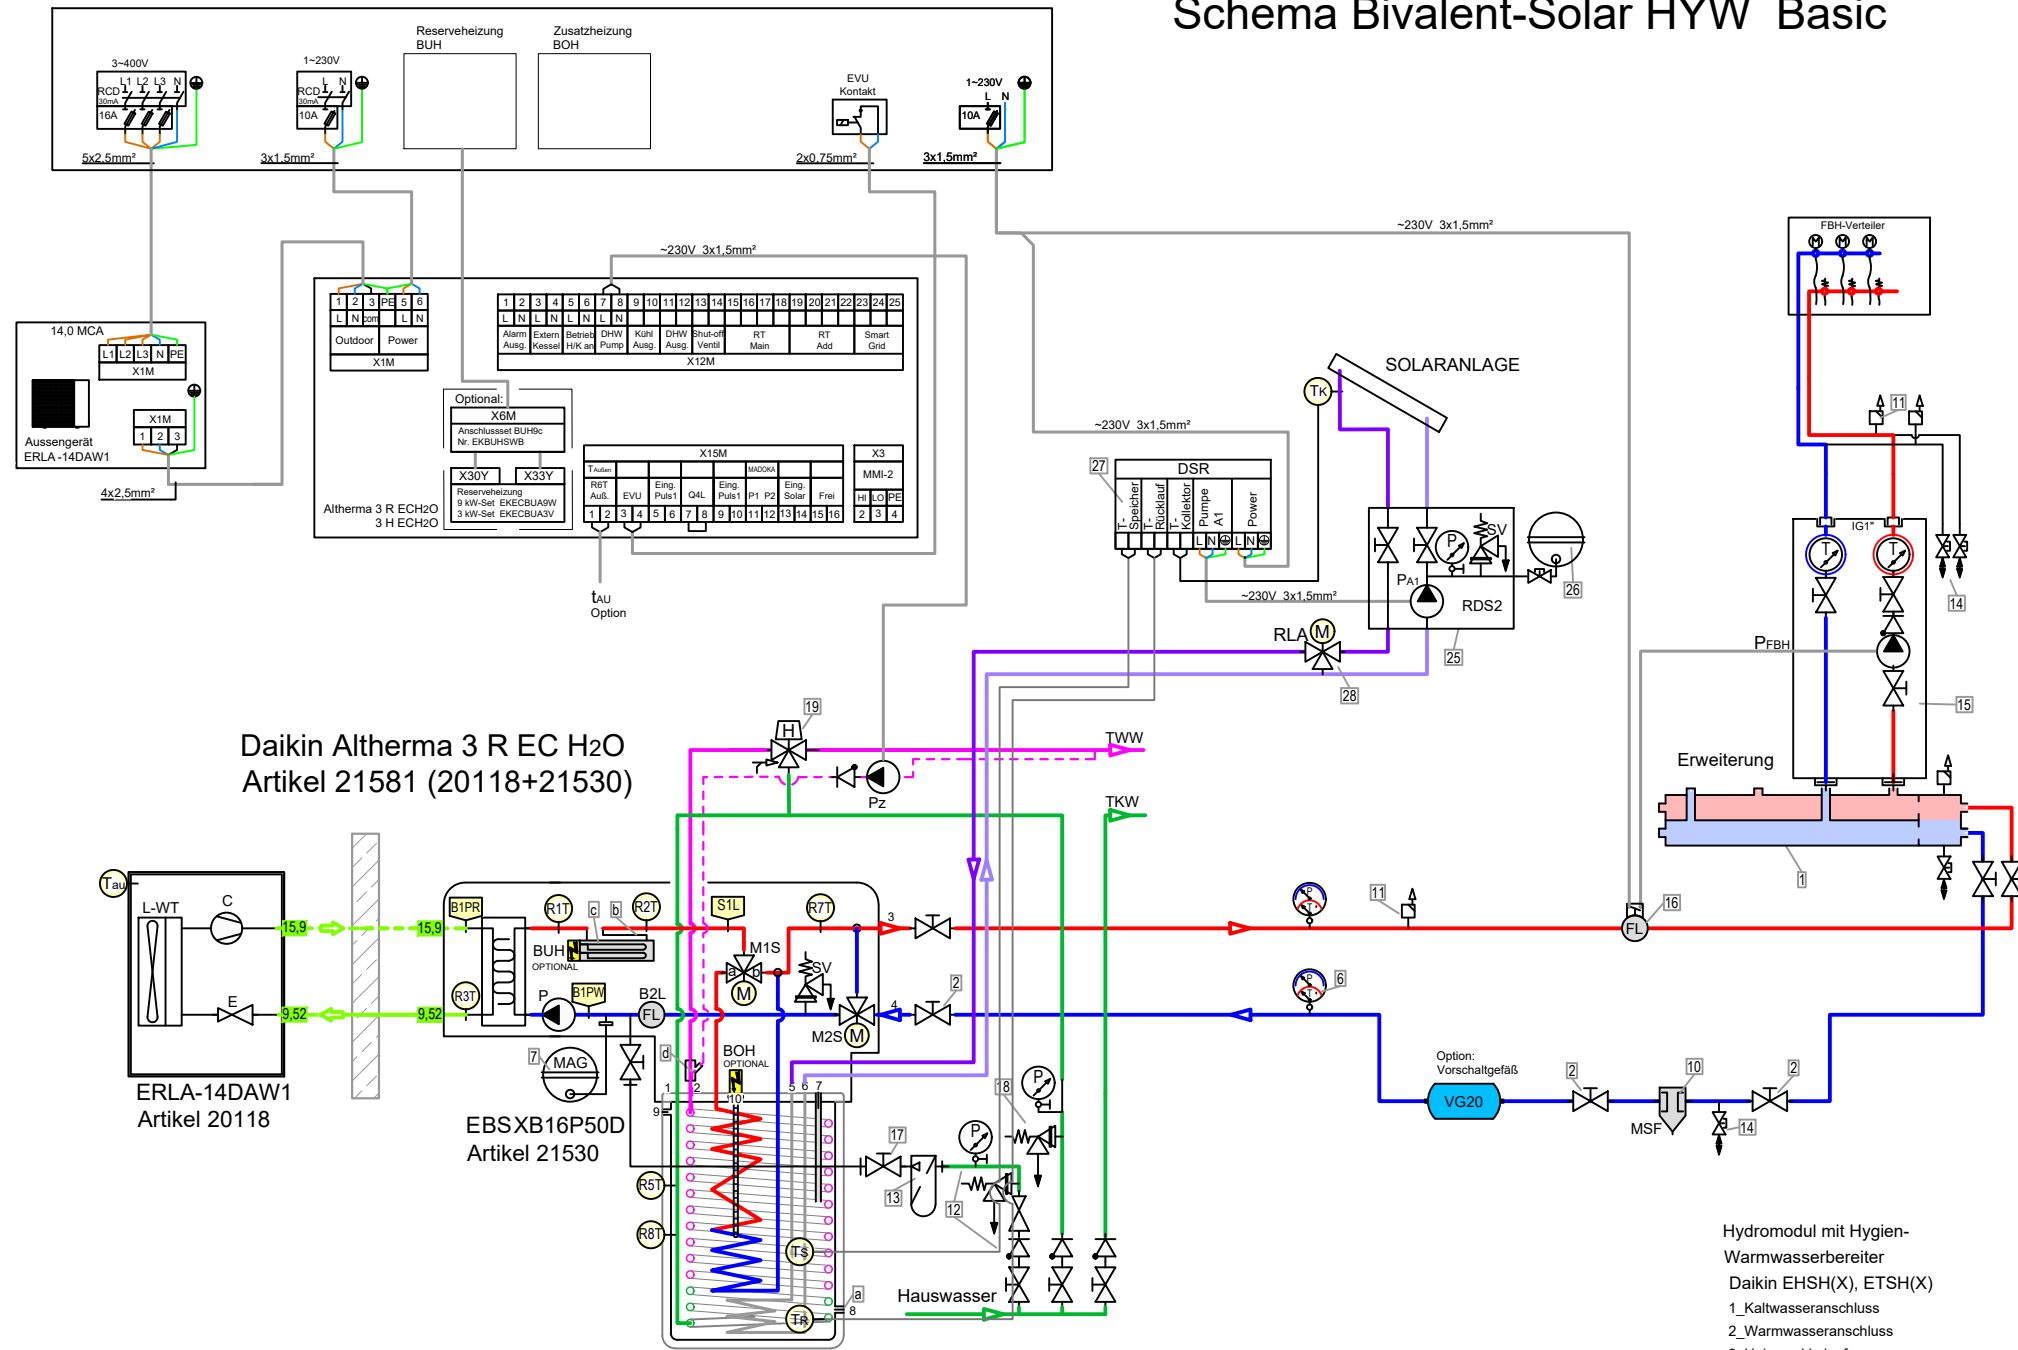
Schema Bivalent-Solar HYW Basic

Reserveheizung BUH
Zusatzheizung BOH
3~400V
L1 L2 L3 N
RCD 30mA
16A
5x2,5mm²
1~230V
L N
RCD 30mA
10A
3x1,5mm²
EVU Kontakt
2x0,75mm²
1~230V
L N
10A
3x1,5mm²

~230V 3x1,5mm²
~230V 3x1,5mm²
FBH-Verteiler

14,0 MCA
L1 L2 L3 N PE
X1M
X1M
1 2 3
Aussengerät ERLA -14DAW1
4x2,5mm²

1 2 3 PE 5 6
L N com L N
Outdoor Power
X1M
Optional:
X6M
Anschlussset BUH9c Nr. EKBUHSWB
X30Y X33Y
Reserveheizung
9 kW-Set EKECBUA9W
3 kW-Set EKECBUA3V
Altherma 3 R ECH2O
3 H ECH2O

1 2 3 4 5 6 7 8 9 10 11 12 13 14 15 16 17 18 19 20 21 22 23 24 25
L N L N L N L N
Alarm Ausg. Extern Kessel Betrieb H/K an DHW Pump Kühl Ausg. DHW Ausg. Shut-off Ventil RT Main RT Add Smart Grid
X12M
X15M
T Außen MADOKA
R6T Auß. EVU Eing. Puls1 Q4L Eing. Puls1 P1 P2 Eing. Solar Frei
1 2 3 4 5 6 7 8 9 10 11 12 13 14 15 16
X3
MMI-2
HI LO PE
2 3 4
tAU Option

SOLARANLAGE
TK
~230V 3x1,5mm²
27
DSR
T-Speicher T-Rücklauf T-Kollektor Pumpe A1 Power
L N L N
SV
P
PA1
RDS2
26
~230V 3x1,5mm²
25
RLA M
28
IG1"
T T
11
14
PFBH
15
Erweiterung
1
16
FL

Daikin Altherma 3 R EC H2O
Artikel 21581 (20118+21530)
19
H
TWW
Pz
TKW
Tau
L-WT
C
E
15,9
15,9
9,52
9,52
ERLA-14DAW1
Artikel 20118
B1PR
R1T
c
b
R2T
S1L
R7T
3
BUH
OPTIONAL
M1S
a b
M
SV
R3T
P
B1PW
B2L
FL
M2S M
4
2
11
6
7
MAG
d
BOH
OPTIONAL
1 2
5 6 7
9
10
EBSXB16P50D
Artikel 21530
R5T
R8T
Ts
TR
a
8
17
13
P
12
18
P
Hauswasser
Option: Vorschaltgefäß
VG20
2
10
MSF
2
14

Hydromodul mit Hygien-Warmwasserbereiter
Daikin EHSH(X), ETSH(X)
1_Kaltwasseranschluss
2_Warmwasseranschluss